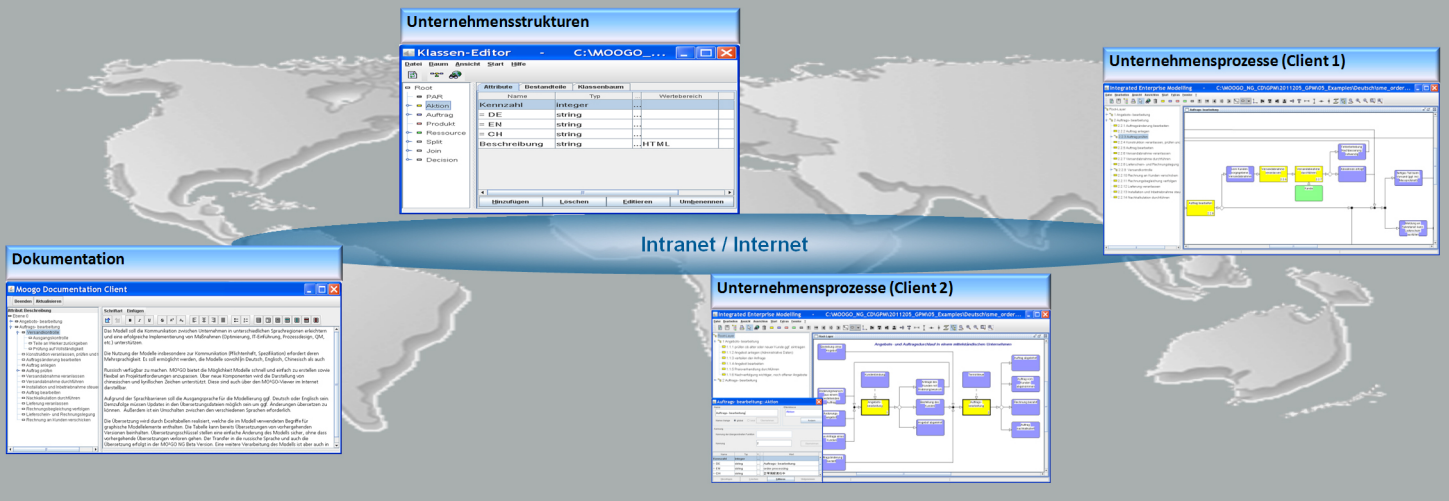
Unternehmensstrukturen

Klassen-Editor - C:\MOOGO_...

Datei Baum Ansicht Start Hilfe

Root
PAP
Aktion
Auftrag
Produkt
Ressource
Split
Join
Decision

Attribute Bestandteile Klassenbaum

| Name | Typ | | Wertebereich |
|---|---|---|---|
| Kennzahl | integer | ... | |
| = DE | string | ... | |
| = EN | string | ... | |
| = CH | string | ... | |
| Beschreibung | string | ...HTML | |

Hinzufügen Löschen Editieren Umbenennen

Unternehmensprozesse (Client 1)

Integrated Enterprise Modelling C:\MOOGO_NG_CD\GPM\2011205_GPM\05_Examples\Deutsch\sme_order...

Intranet / Internet

Dokumentation

Moogo Documentation Client

Unternehmensprozesse (Client 2)

Integrated Enterprise Modelling C:\MOOGO_NG_CD\GPM\2011205_GPM\05_Examples\Deutsch\sme_order...

Angebots- und Auftragsdurchlauf in einem mittelständischen Unternehmen

Auftrags- bearbeitung: Aktion

Das Modell soll die Kommunikation zwischen Unternehmen in unterschiedlichen Sprachregionen erleichtern und eine erfolgreiche Implementierung von Maßnahmen (Optimierung, IT-Einführung, Prozessdesign, QM, etc.) unterstützen.

Die Nutzung der Modelle insbesondere zur Kommunikation (Pflichtenheft, Spezifikation) erfordert deren Mehrsprachigkeit. Es soll ermöglicht werden, die Modelle sowohl in Deutsch, Englisch, Chinesisch als auch Russisch verfügbar zu machen. MOGO bietet die Möglichkeit Modelle schnell und einfach zu erstellen sowie flexibel an Projektanforderungen anzupassen. Über neue Komponenten wird die Darstellung von chinesischen und kyrillischen Zeichen unterstützt.

Die Übersetzung wird durch Excel-tabellen realisiert, welche die im Modell verwendeten Begriffe für graphische Modellelemente enthalten.